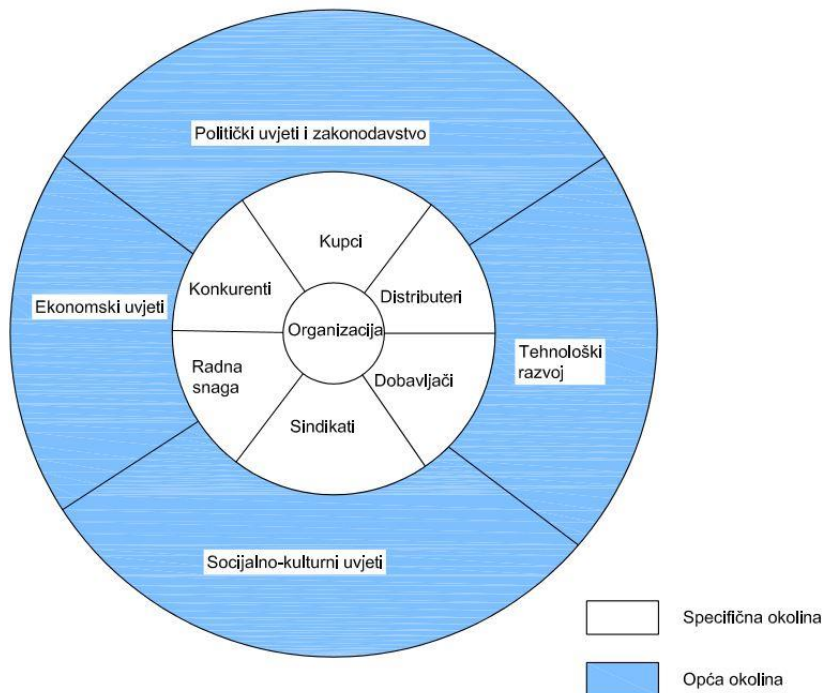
Politički uvjeti i zakonodavstvo

Ekonomski uvjeti

Tehnološki razvoj

Socijalno-kulturni uvjeti

Kupci

Konkurenti

Distributeri

Organizacija

Radna snaga

Dobavljači

Sindikati

Specifična okolina

Opća okolina